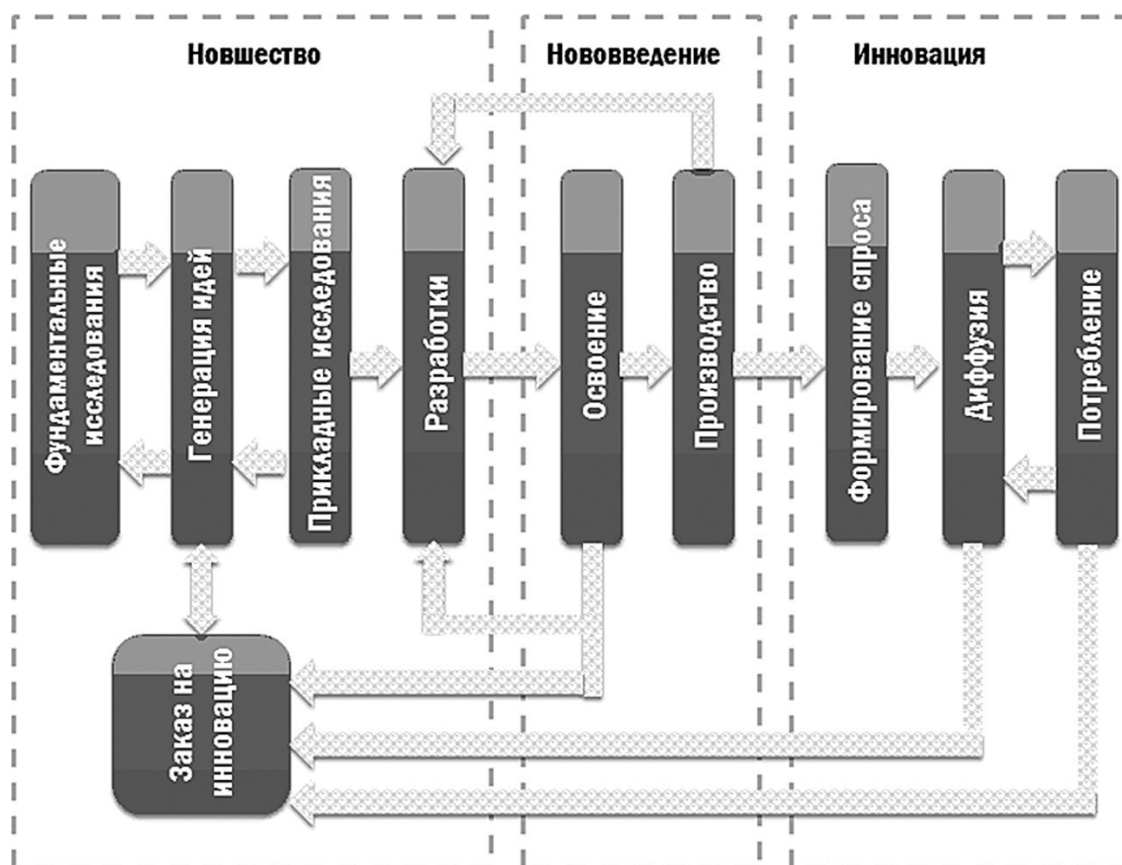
Новшество

Нововведение

Инновация

Фундаментальные исследования

Генерация идей

Прикладные исследования

Разработки

Освоение

Производство

Формирование спроса

Диффузия

Потребление

Заказ на инновацию